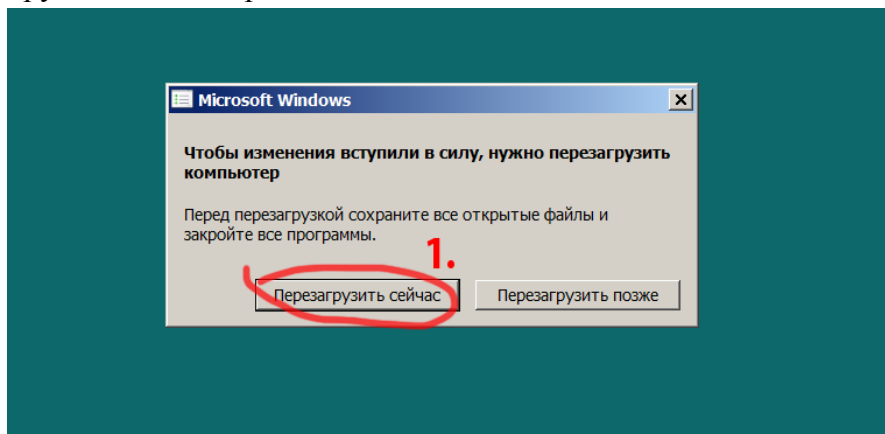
Microsoft Windows

Чтобы изменения вступили в силу, нужно перезагрузить компьютер

Перед перезагрузкой сохраните все открытые файлы и закройте все программы.

1.

Перезагрузить сейчас

Перезагрузить позже